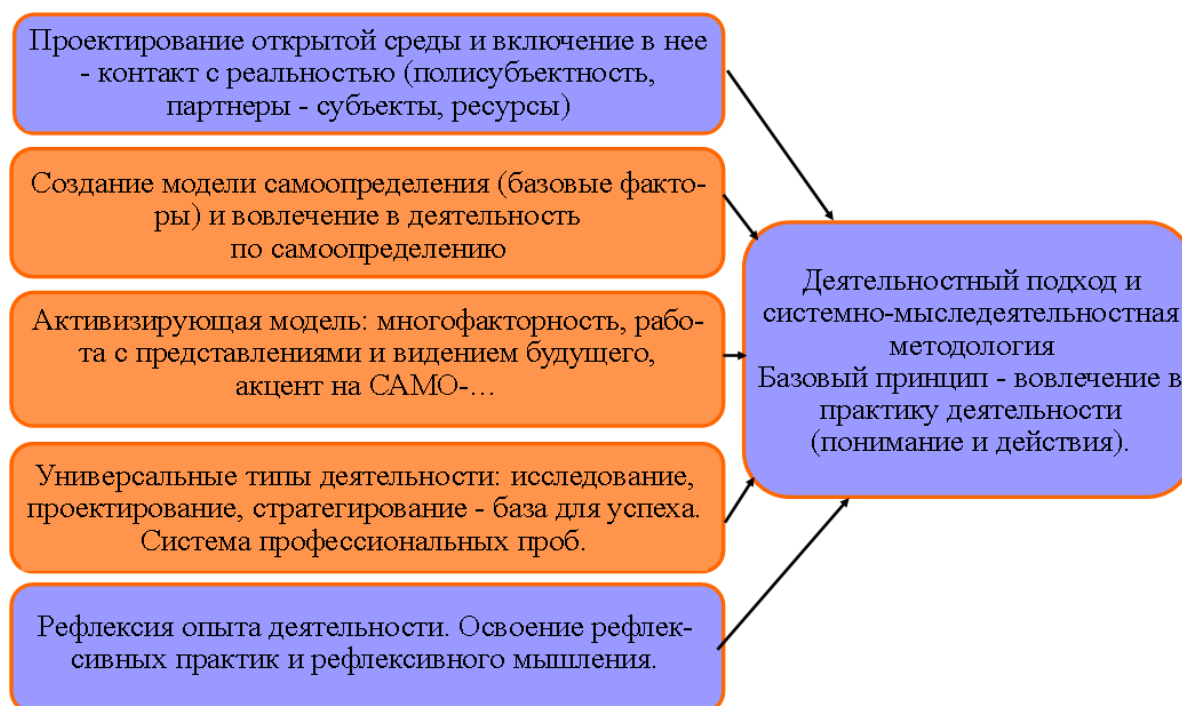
Проектирование открытой среды и включение в нее - контакт с реальностью (полисубъектность, партнеры - субъекты, ресурсы)

Создание модели самоопределения (базовые факторы) и вовлечение в деятельность по самоопределению

Активизирующая модель: многофакторность, работа с представлениями и видением будущего, акцент на САМО-…

Универсальные типы деятельности: исследование, проектирование, стратегирование - база для успеха. Система профессиональных проб.

Рефлексия опыта деятельности. Освоение рефлексивных практик и рефлексивного мышления.

Деятельностный подход и системно-мыследеятельностная методология
Базовый принцип - вовлечение в практику деятельности (понимание и действия).